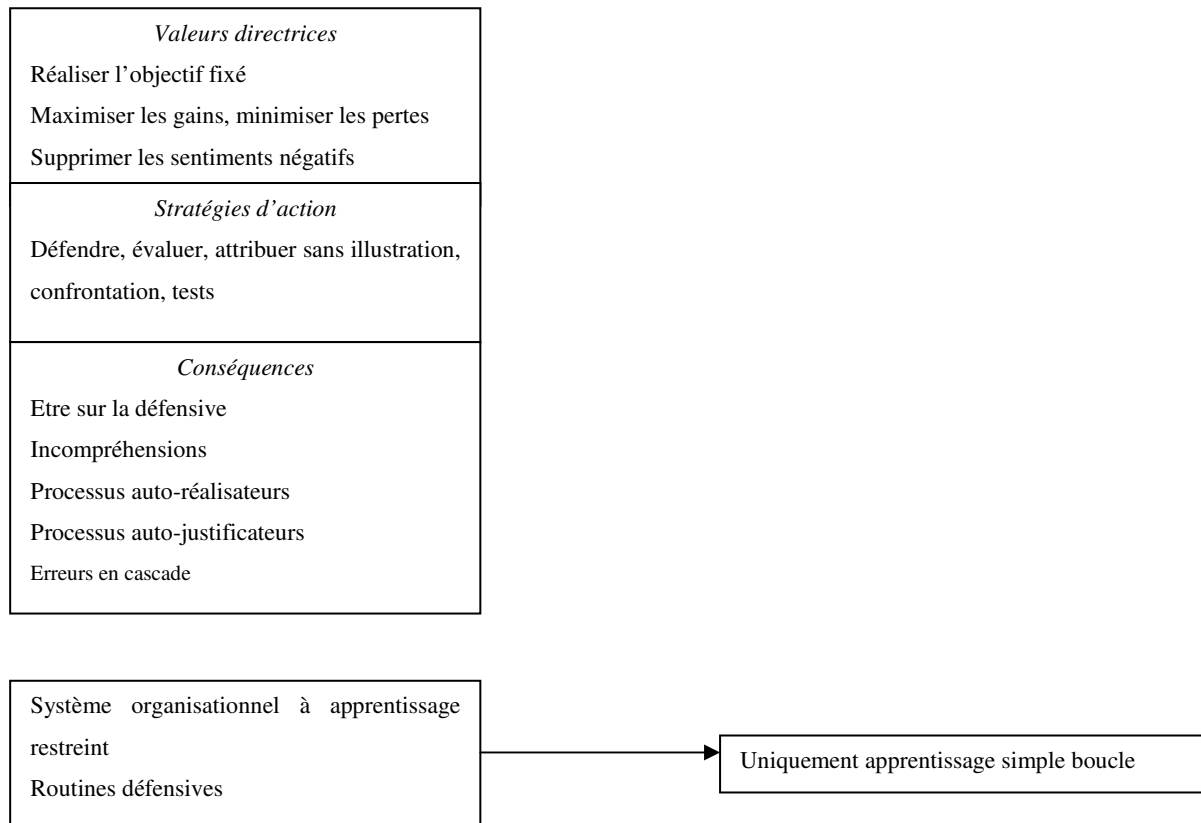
*Valeurs directrices*

Réaliser l'objectif fixé

Maximiser les gains, minimiser les pertes

Supprimer les sentiments négatifs

*Stratégies d'action*

Défendre, évaluer, attribuer sans illustration, confrontation, tests

*Conséquences*

Etre sur la défensive

Incompréhensions

Processus auto-réalisateurs

Processus auto-justificateurs

Erreurs en cascade

Système organisationnel à apprentissage restreint

Routines défensives

Uniquement apprentissage simple boucle